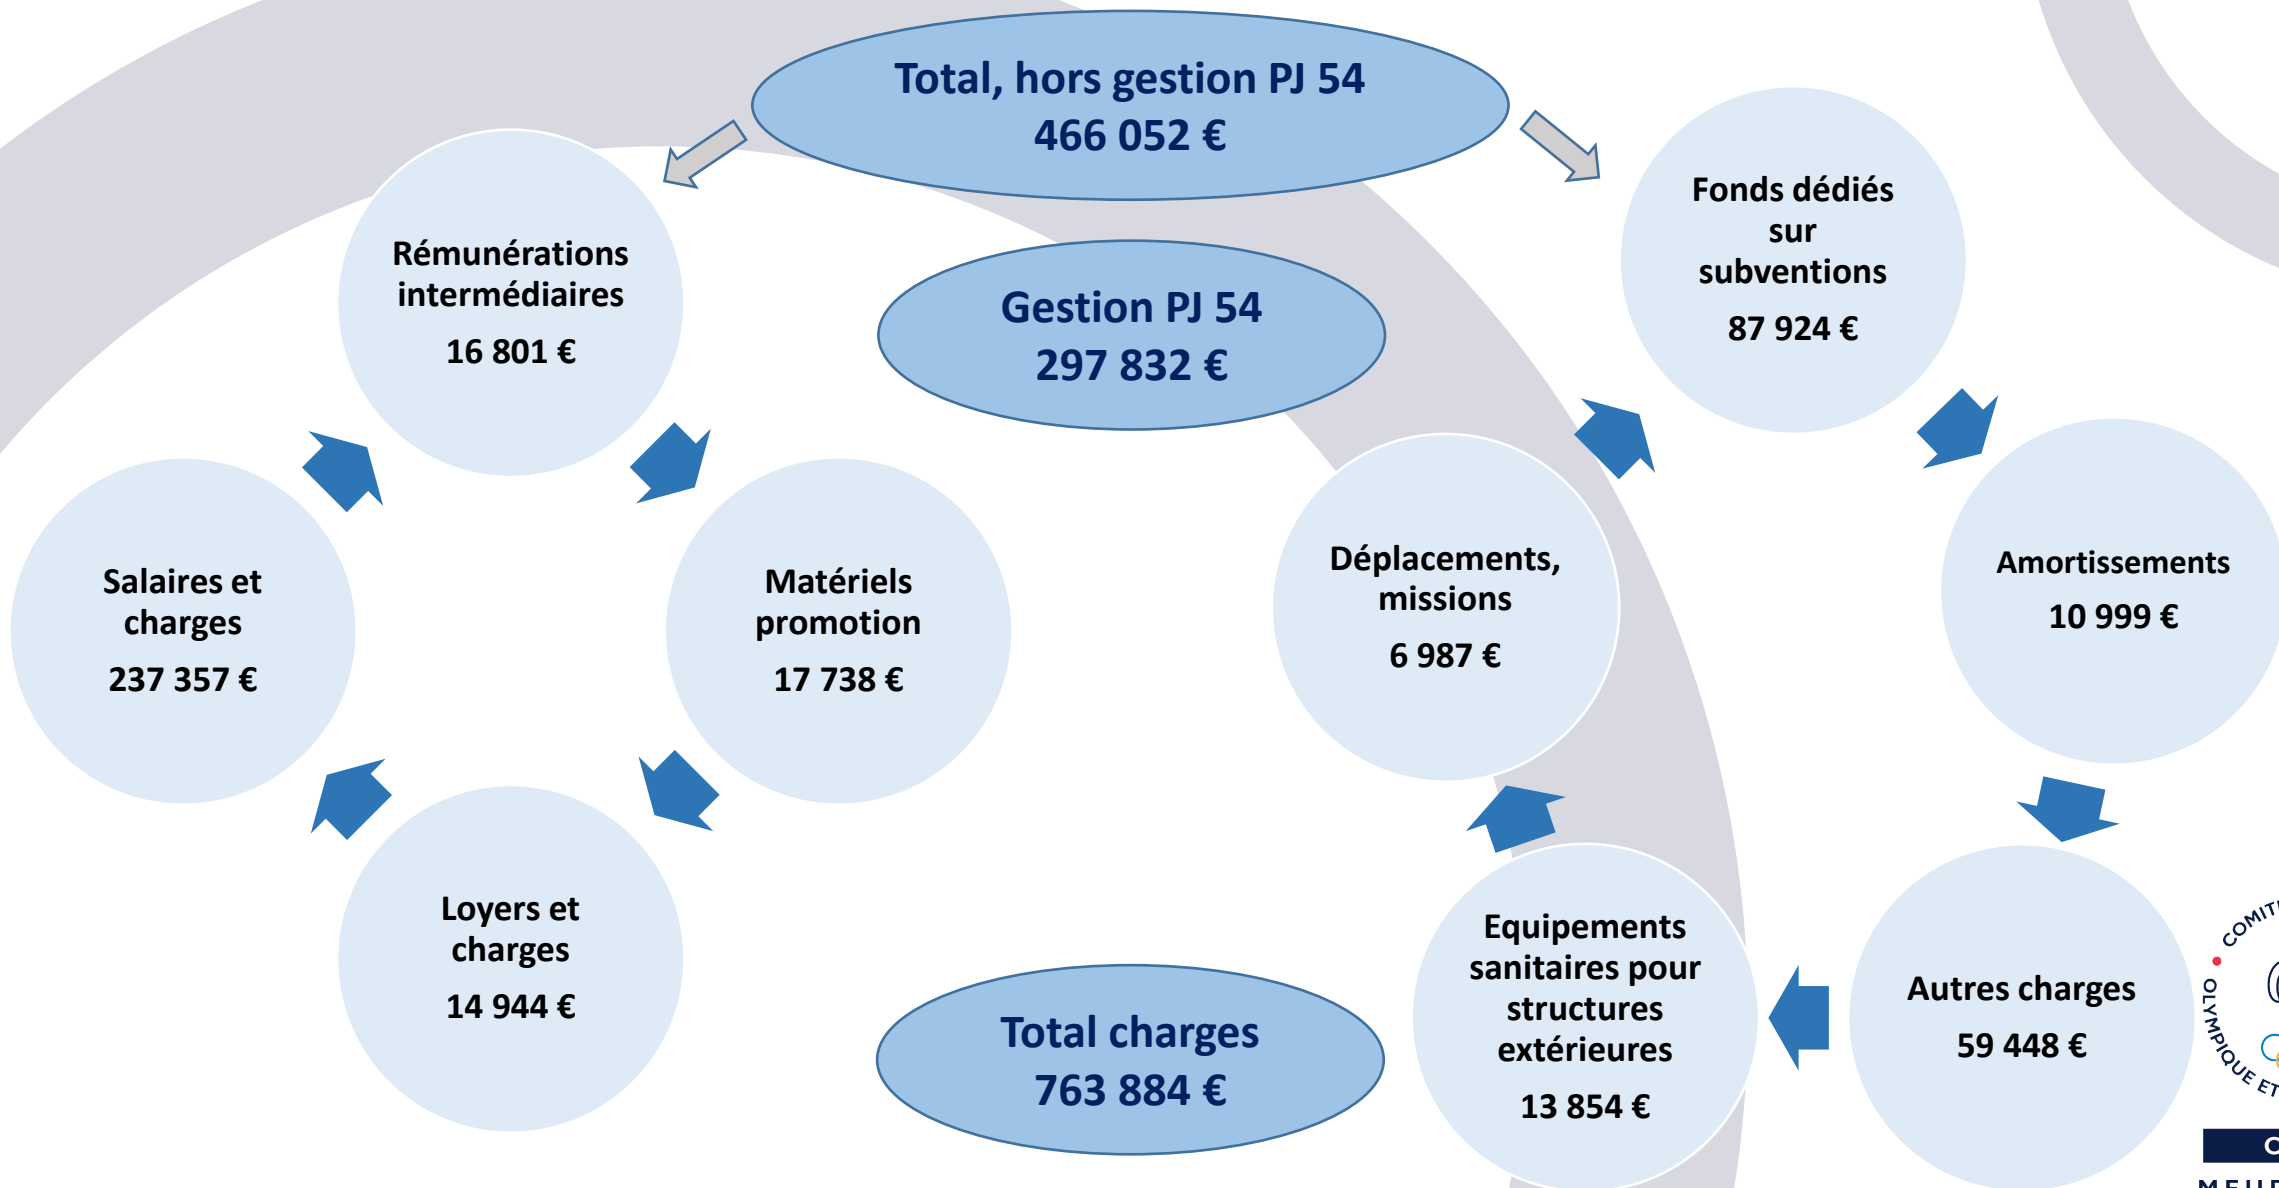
Total, hors gestion PJ 54
466 052 €

Rémunérations intermédiaires
16 801 €

Gestion PJ 54
297 832 €

Fonds dédiés sur subventions
87 924 €

Salaires et charges
237 357 €

Matériels promotion
17 738 €

Déplacements, missions
6 987 €

Amortissements
10 999 €

Loyers et charges
14 944 €

Total charges
763 884 €

Equipements sanitaires pour structures extérieures
13 854 €

Autres charges
59 448 €

COMIT
OLYMPIQUE ET
C
MEU